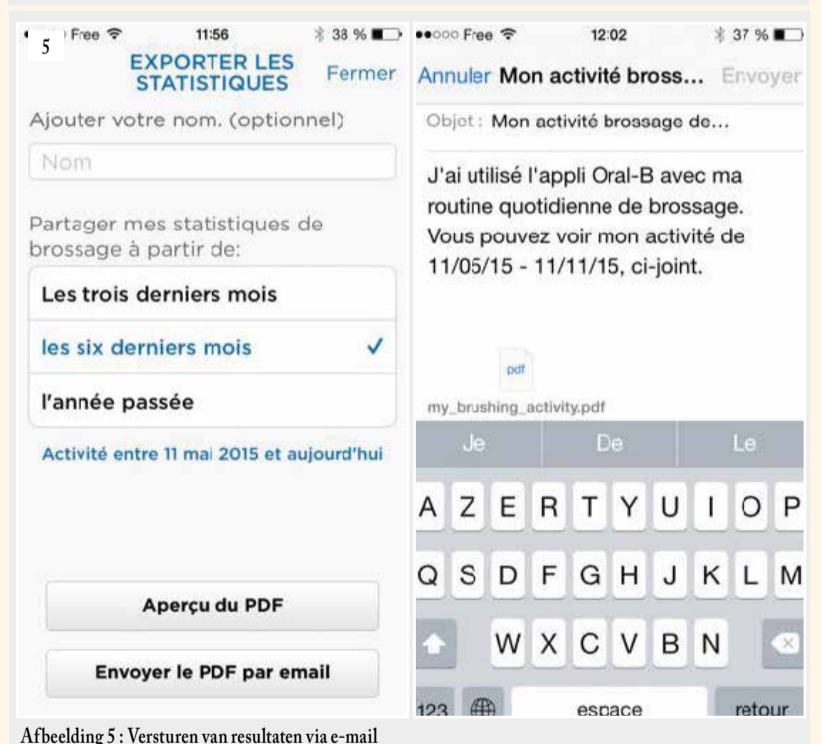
5

Free 11:56 38 %

EXPORTER LES STATISTIQUES

Fermer

Ajouter votre nom. (optionnel)

Nom

Partager mes statistiques de brossage à partir de:

Les trois derniers mois

les six derniers mois ✓

l'année passée

Activité entre 11 mai 2015 et aujourd'hui

Aperçu du PDF

Envoyer le PDF par email

●●○○○ Free 12:02 37 %

Annuler Mon activité bross... Envoyer

Objet : Mon activité brossage de...

J'ai utilisé l'appli Oral-B avec ma routine quotidienne de brossage. Vous pouvez voir mon activité de 11/05/15 - 11/11/15, ci-joint.

pdf

my_brushing_activity.pdf

Je De Le

A Z E R T Y U I O P

Q S D F G H J K L M

W X C V B N

123 espace retour

Afbeelding 5 : Versturen van resultaten via e-mail